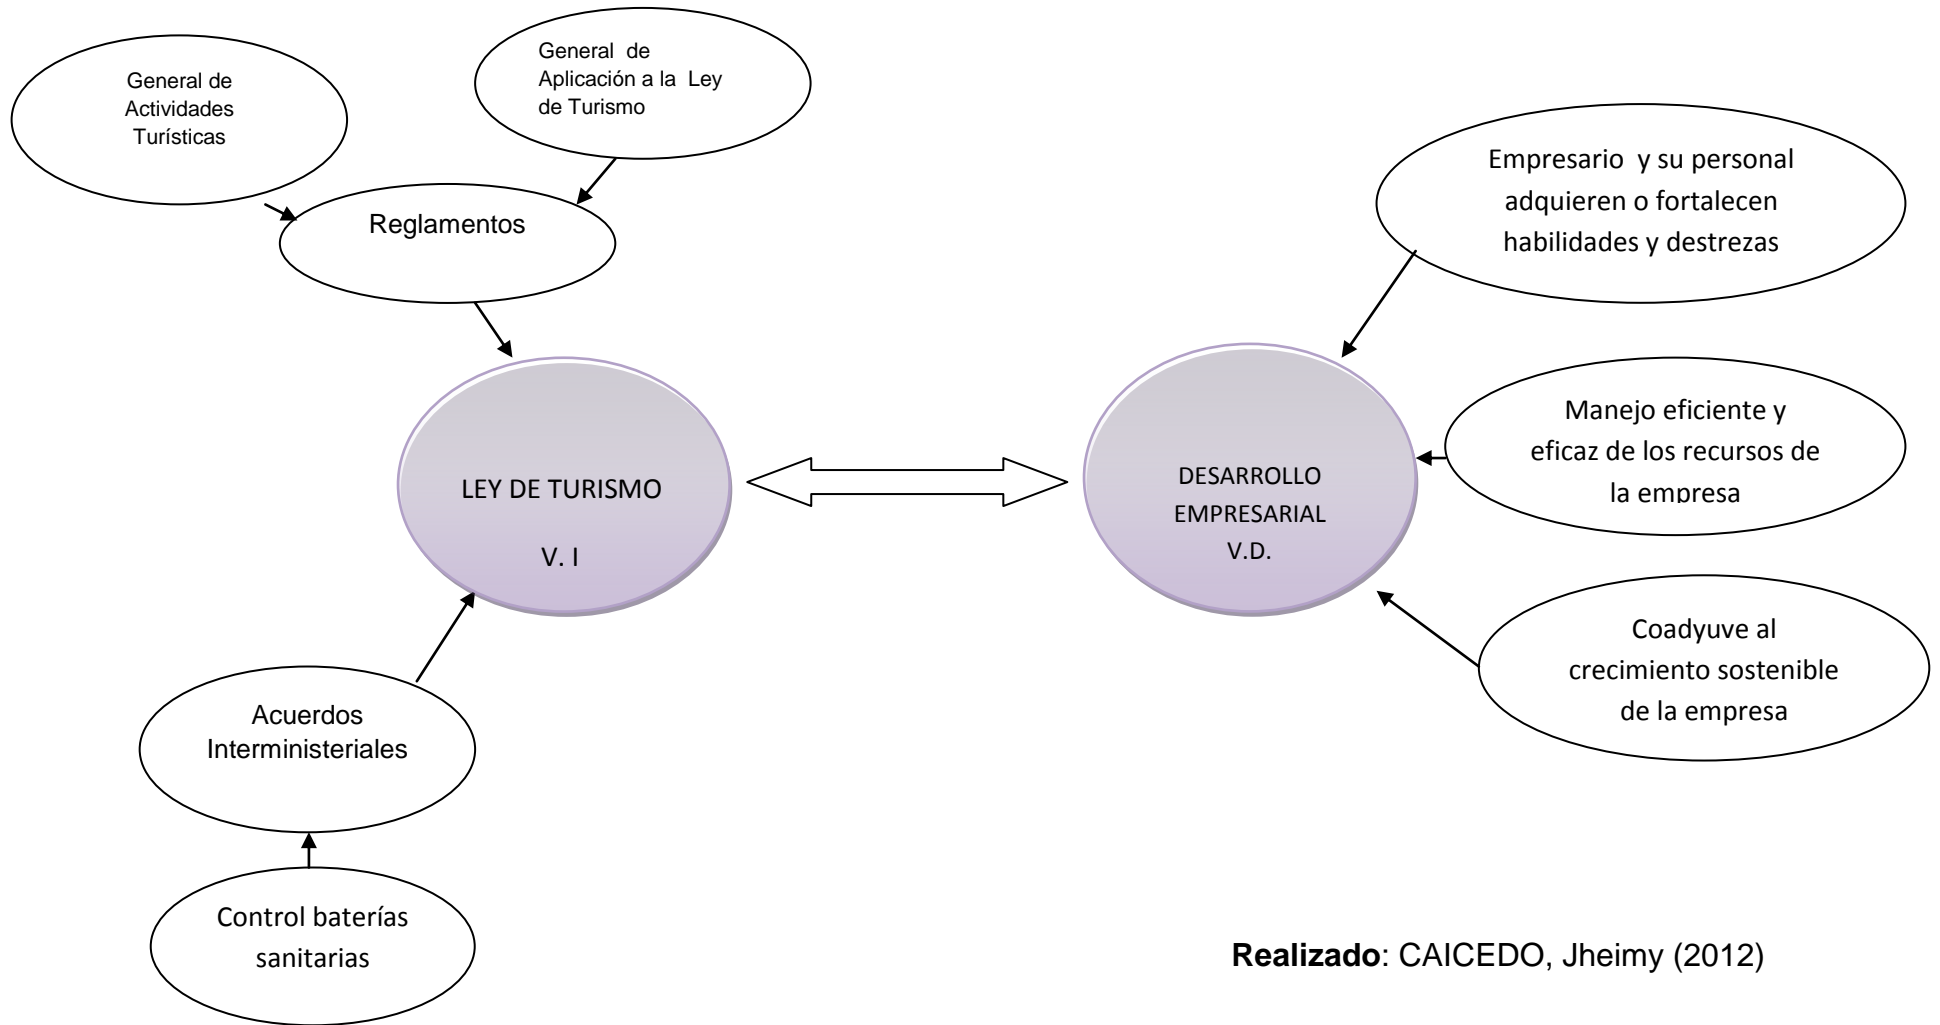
General de Aplicación a la Ley de Turismo

General de Actividades Turísticas

Reglamentos

Empresario y su personal adquieren o fortalecen habilidades y destrezas

LEY DE TURISMO

V. I

DESARROLLO EMPRESARIAL V.D.

Manejo eficiente y eficaz de los recursos de la empresa

Coadyuve al crecimiento sostenible de la empresa

Acuerdos Interministeriales

Control baterías sanitarias

**Realizado**: CAICEDO, Jheimy (2012)